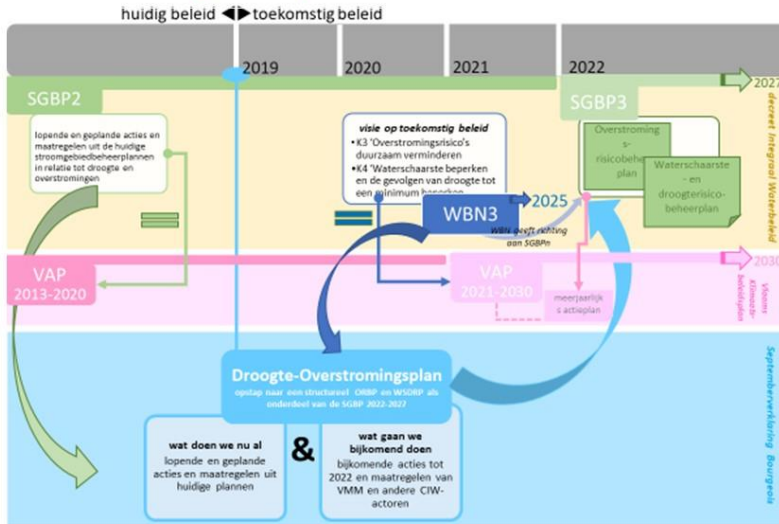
huidig beleid ◄► toekomstig beleid

2019 2020 2021 2022 2027

SGBP2

lopende en geplande acties en maatregelen uit de huidige stroomgebiedbeheerplannen in relatie tot droogte en overstromingen

visie op toekomstig beleid
• K3 'Overstromingsrisico's duurzaam verminderen
• K4 'Waterschaarste beperken en de gevolgen van droogte tot een minimum beperken

SGBP3

Overstromingsrisicobeheerplan

Waterschaarste- en droogterisicobeheerplan

decreet Integraal Waterbeleid

WBN3

2025

WBN geeft richting aan SGBPn

VAP 2013-2020

VAP 2021-2030

2030

meerjarijks actieplan

Vlaams klimaatbeleidsplan

Droogte-Overstromingsplan

opstap naar een structureel ORBP en WSDRP als onderdeel van de SGBP 2022-2027

wat doen we nu al
lopende en geplande acties en maatregelen uit huidige plannen

&

wat gaan we bijkomend doen
bijkomende acties tot 2022 en maatregelen van VMM en andere CIW-actoren

Septemberverklaring Bourgeois